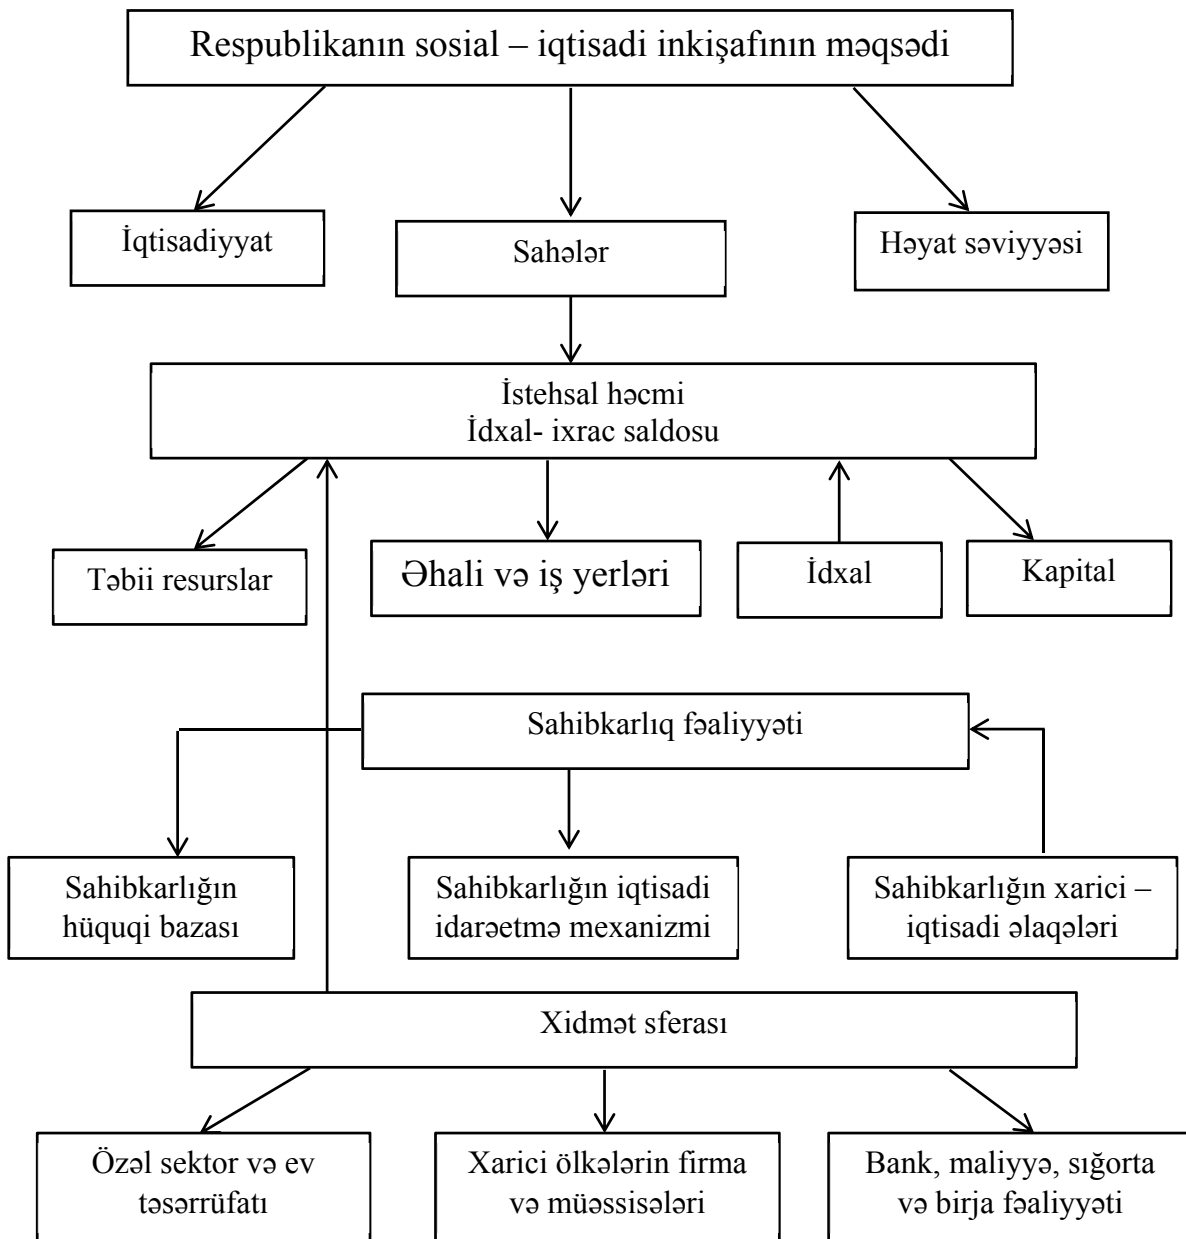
Respublikanın sosial – iqtisadi inkişafının məqsədi

İqtisadiyyat

Sahələr

Həyat səviyyəsi

İstehsal həcmi
İdxal- ixrac saldosu

Təbii resurslar

Əhali və iş yerləri

İdxal

Kapital

Sahibkarlıq fəaliyyəti

Sahibkarlığın hüquqi bazası

Sahibkarlığın iqtisadi idarəetmə mexanizmi

Sahibkarlığın xarici – iqtisadi əlaqələri

Xidmət sferası

Özəl sektor və ev təsərrüfatı

Xarici ölkələrin firma və müəssisələri

Bank, maliyyə, sığorta və birja fəaliyyəti